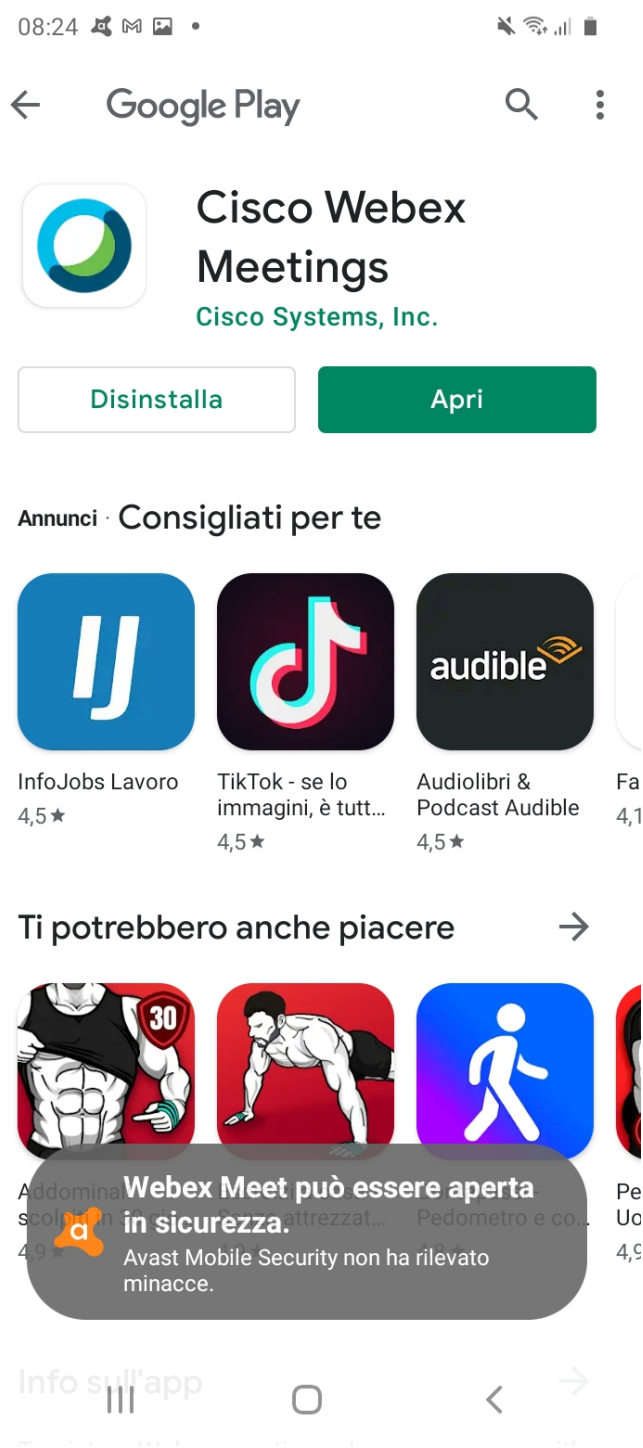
08:24

Google Play

Cisco Webex Meetings
Cisco Systems, Inc.

Disinstalla
Apri

Annunci · Consigliati per te

IJ
InfoJobs Lavoro
4,5 ★

TikTok - se lo immagini, è tutt...
4,5 ★

audible
Audiolibri & Podcast Audible
4,5 ★

Fa
4,1

Ti potrebbero anche piacere

30

Addominali scolpiti in 30 gi...
4,9

Senza attrezzat...

Pedometro e co...

Pe
Uo
4,9

Webex Meet può essere aperta in sicurezza.
Avast Mobile Security non ha rilevato minacce.

Info sull'app